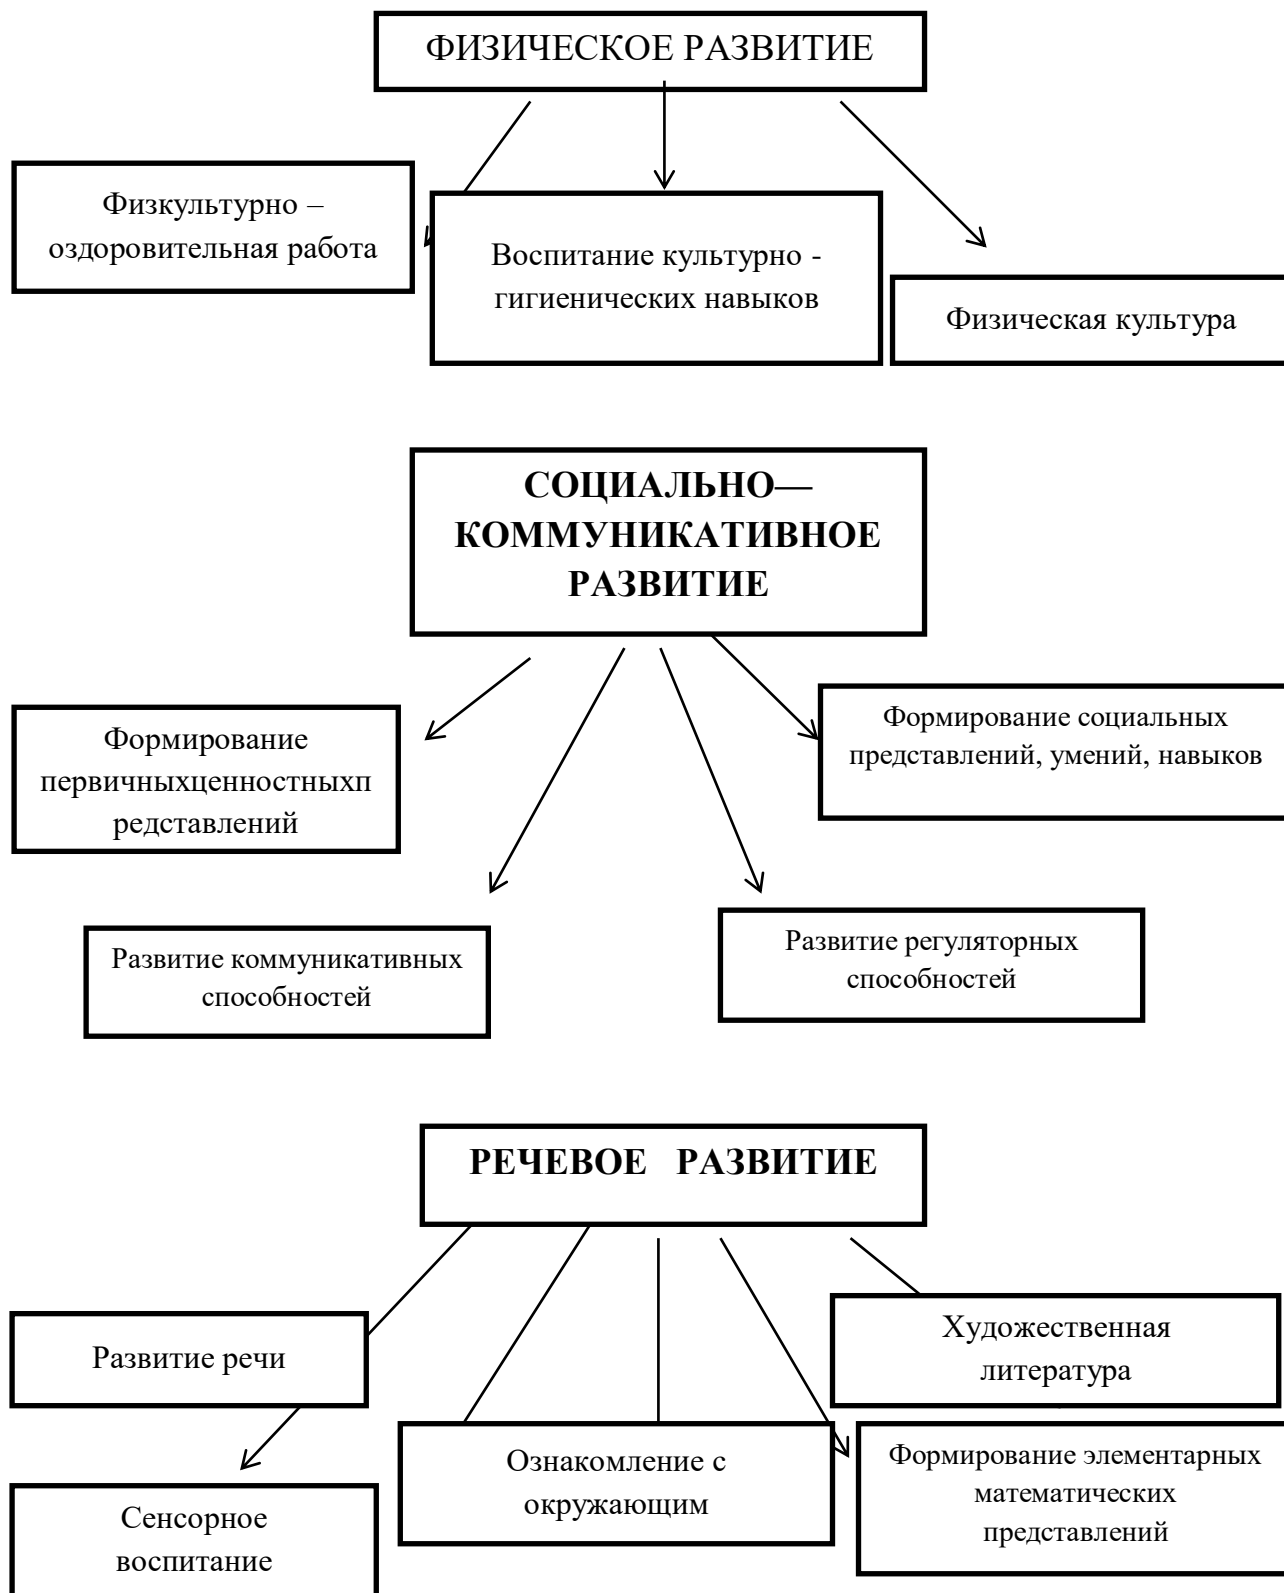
ФИЗИЧЕСКОЕ РАЗВИТИЕ

Физкультурно – оздоровительная работа

Воспитание культурно - гигиенических навыков

Физическая культура

СОЦИАЛЬНО—КОММУНИКАТИВНОЕ РАЗВИТИЕ

Формирование первичныхценностныхп редставлений

Формирование социальных представлений, умений, навыков

Развитие коммуникативных способностей

Развитие регуляторных способностей

РЕЧЕВОЕ РАЗВИТИЕ

Развитие речи

Художественная литература

Ознакомление с окружающим

Формирование элементарных математических представлений

Сенсорное воспитание